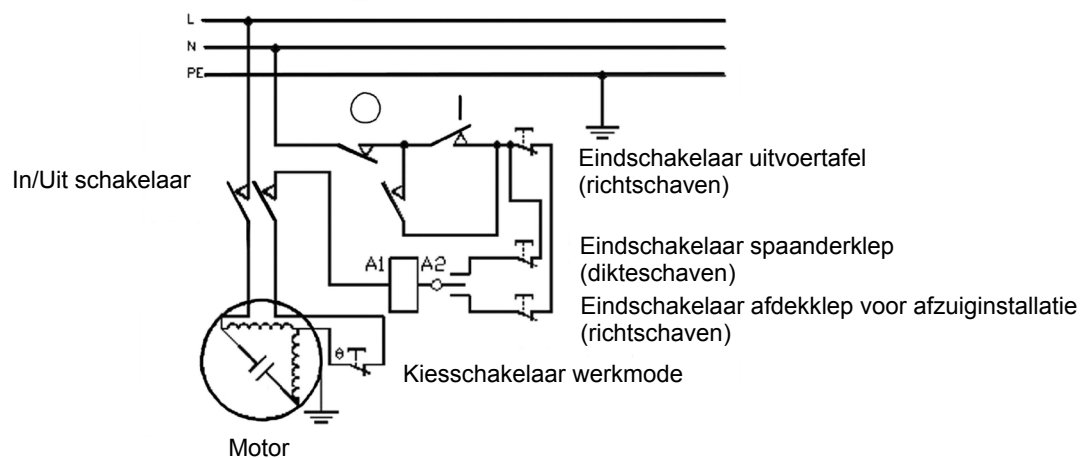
L
N
PE

In/Uit schakelaar

Eindschakelaar uitvoertafel (richtschaven)

A1
A2

Eindschakelaar spaanderklep (dikteschaven)

Eindschakelaar afdekklep voor afzuiginstallatie (richtschaven)

θ

Kiesschakelaar werkmode

Motor